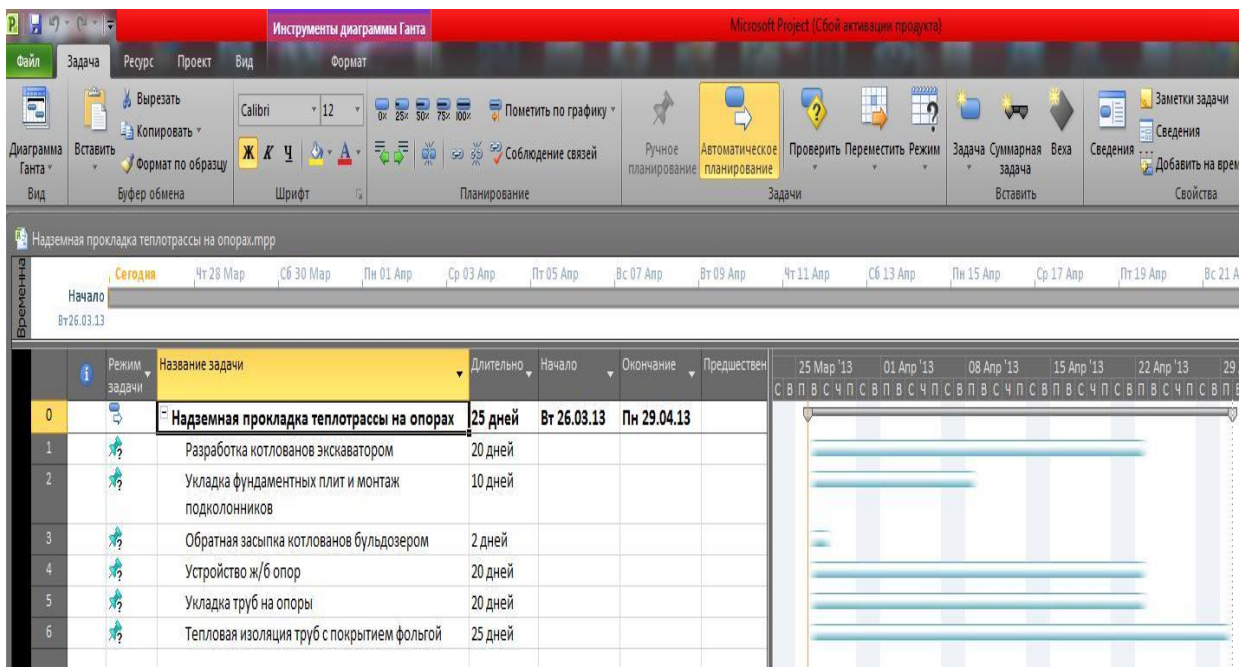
Инструменты диаграммы Ганта

Microsoft Project (Сбой активации продукта)

Файл | Задача | Ресурс | Проект | Вид | Формат

Диаграмма Ганта | Вставить | Вырезать | Копировать | Формат по образцу | Calibri | 12 | Ж | К | Ч | Пометить по графику | Соблюдение связей | Ручное планирование | Автоматическое планирование | Проверить | Переместить | Режим | Задача | Суммарная задача | Веха | Сведения | Заметки задачи | Сведения | Добавить на врем

Вид | Буфер обмена | Шрифт | Планирование | Задачи | Вставить | Свойства

Надземная прокладка теплотрассы на опорах.mpp

Временная

Сегодня | Чт 28 Мар | Сб 30 Мар | Пн 01 Апр | Ср 03 Апр | Пт 05 Апр | Вс 07 Апр | Вт 09 Апр | Чт 11 Апр | Сб 13 Апр | Пн 15 Апр | Ср 17 Апр | Пт 19 Апр | Вс 21 А

Начало
Вт 26.03.13

| | | Режим задачи | Название задачи | Длительно | Начало | Окончание | Предшествен |
|---|---|---|---|---|---|---|---|
| 0 | | | Надземная прокладка теплотрассы на опорах | 25 дней | Вт 26.03.13 | Пн 29.04.13 | |
| 1 | | | Разработка котлованов экскаватором | 20 дней | | | |
| 2 | | | Укладка фундаментных плит и монтаж подколонников | 10 дней | | | |
| 3 | | | Обратная засыпка котлованов бульдозером | 2 дней | | | |
| 4 | | | Устройство ж/б опор | 20 дней | | | |
| 5 | | | Укладка труб на опоры | 20 дней | | | |
| 6 | | | Тепловая изоляция труб с покрытием фольгой | 25 дней | | | |

25 Мар '13 | 01 Апр '13 | 08 Апр '13 | 15 Апр '13 | 22 Апр '13 | 29.
С В П В С Ч П С В П В С Ч П С В П В С Ч П С В П В С Ч П С В П В С Ч П С В П В